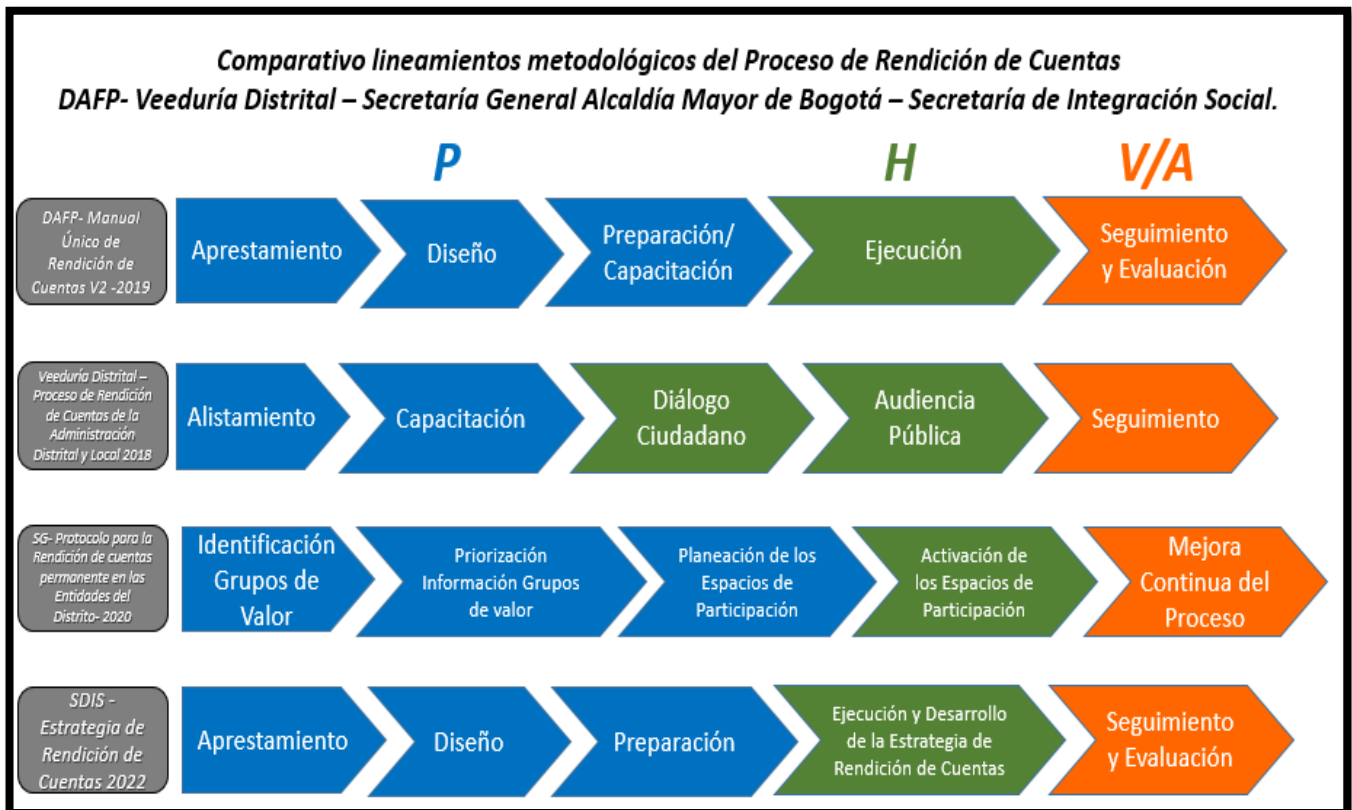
Comparativo lineamientos metodológicos del Proceso de Rendición de Cuentas
DAFP- Veeduría Distrital – Secretaría General Alcaldía Mayor de Bogotá – Secretaría de Integración Social.

P

H

V/A

DAFP- Manual Único de Rendición de Cuentas V2 -2019

Apresta­miento

Diseño

Preparación/ Capacitación

Ejecución

Seguimiento y Evaluación

Veeduría Distrital – Proceso de Rendición de Cuentas de la Administración Distrital y Local 2018

Alistamiento

Capacitación

Diálogo Ciudadano

Audiencia Pública

Seguimiento

SG- Protocolo para la Rendición de cuentas permanente en las Entidades del Distrito- 2020

Identificación Grupos de Valor

Priorización Información Grupos de valor

Planeación de los Espacios de Participación

Activación de los Espacios de Participación

Mejora Continua del Proceso

SDIS - Estrategia de Rendición de Cuentas 2022

Apresta­miento

Diseño

Preparación

Ejecución y Desarrollo de la Estrategia de Rendición de Cuentas

Seguimiento y Evaluación